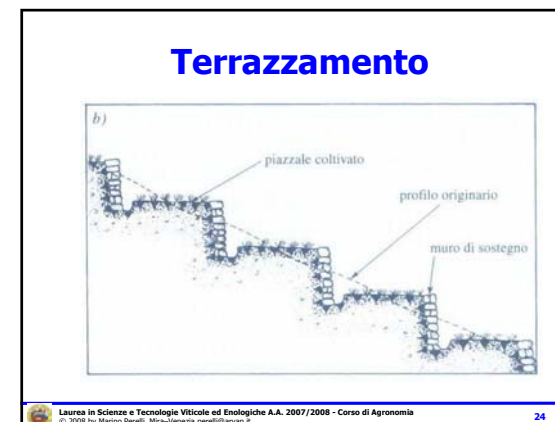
Terrazzamento

b)

piazzale coltivato

profilo originario

muro di sostegno

Laurea in Scienze e Tecnologie Viticole ed Enologiche A.A. 2007/2008 - Corso di Agronomia
© 2008 by Marino Perelli, Mira–Venezia perelli@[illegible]

24